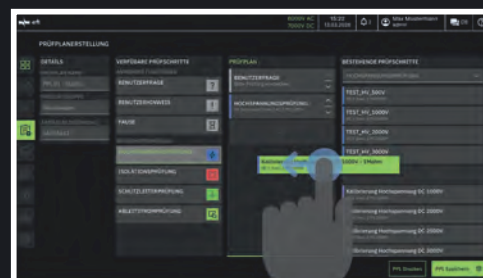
PRÜFPLANERSTELLUNG

DETAILS

VERFÜGBARE PRÜFSCHRITTE

BENUTZERFRAGE

BENUTZERHINWEIS

PAUSE

ISOLATIONSPRÜFUNG

SCHUTZLEITERPRÜFUNG

ABLEITSTROMPRÜFUNG

PRÜFPLAN

BENUTZERFRAGE

HOCHSPANNUNGSPRÜFUNG

BESTEHENDE PRÜFSCHRITTE

TEST_HV_500V

TEST_HV_1000V

TEST_HV_2000V

TEST_HV_3000V

1000V - 1Mohm

Kalibrierung Hochspannung DC 1000V

Kalibrierung Hochspannung DC 2000V

Kalibrierung Hochspannung DC 3000V

Kalibrierung Hochspannung DC 4000V

Max Mustermann

10:22

PPL Speichern